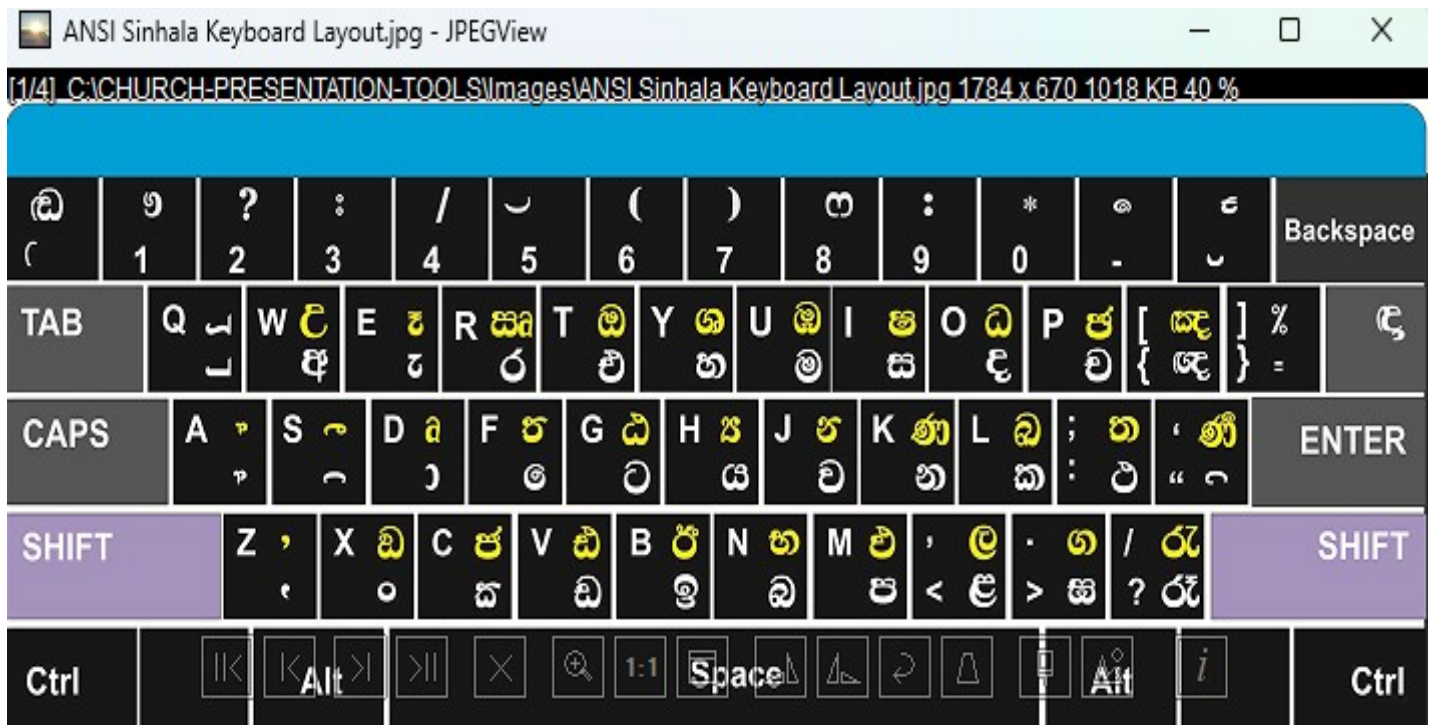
ANSI Sinhala Keyboard Layout.jpg - JPEGView

[1/4] C:\CHURCH-PRESENTATION-TOOLS\Images\ANSI Sinhala Keyboard Layout.jpg 1784 x 670 1018 KB 40 %

ඬ ( | ෟ 1 | ? 2 | ඃ 3 | / 4 | ෘ 5 | ( 6 | ) 7 | ෆ 8 | : 9 | * 0 | ෴ - | ෛ ු | Backspace

TAB | Q ෳ ා | W ඊ අ | E ෑ ැ | R ඍ ර | T ඔ එ | Y ශ හ | U ඹ ම | I ෂ ස | O ධ ද | P ඡ ච | [ ඤ { ඥ | ] % } = | ඳ

CAPS | A ෳ ා | S ෲ ් | D ෞ ි | F ඵ ෙ | G ඨ ට | H ඈ ය | J ඣ ව | K ණ න | L ඛ ක | ; ථ : ත | ' ණී " ෙ | ENTER

SHIFT | Z ෑ ෑ | X ඞ ං | C ඦ ස | V ඪ ඩ | B ඊ ඉ | N භ බ | M ඵ ප | , ළ < ළ | . ඝ > ඝ | / රැ ? රෑ | SHIFT

Ctrl | Alt | Space | Alt | Ctrl